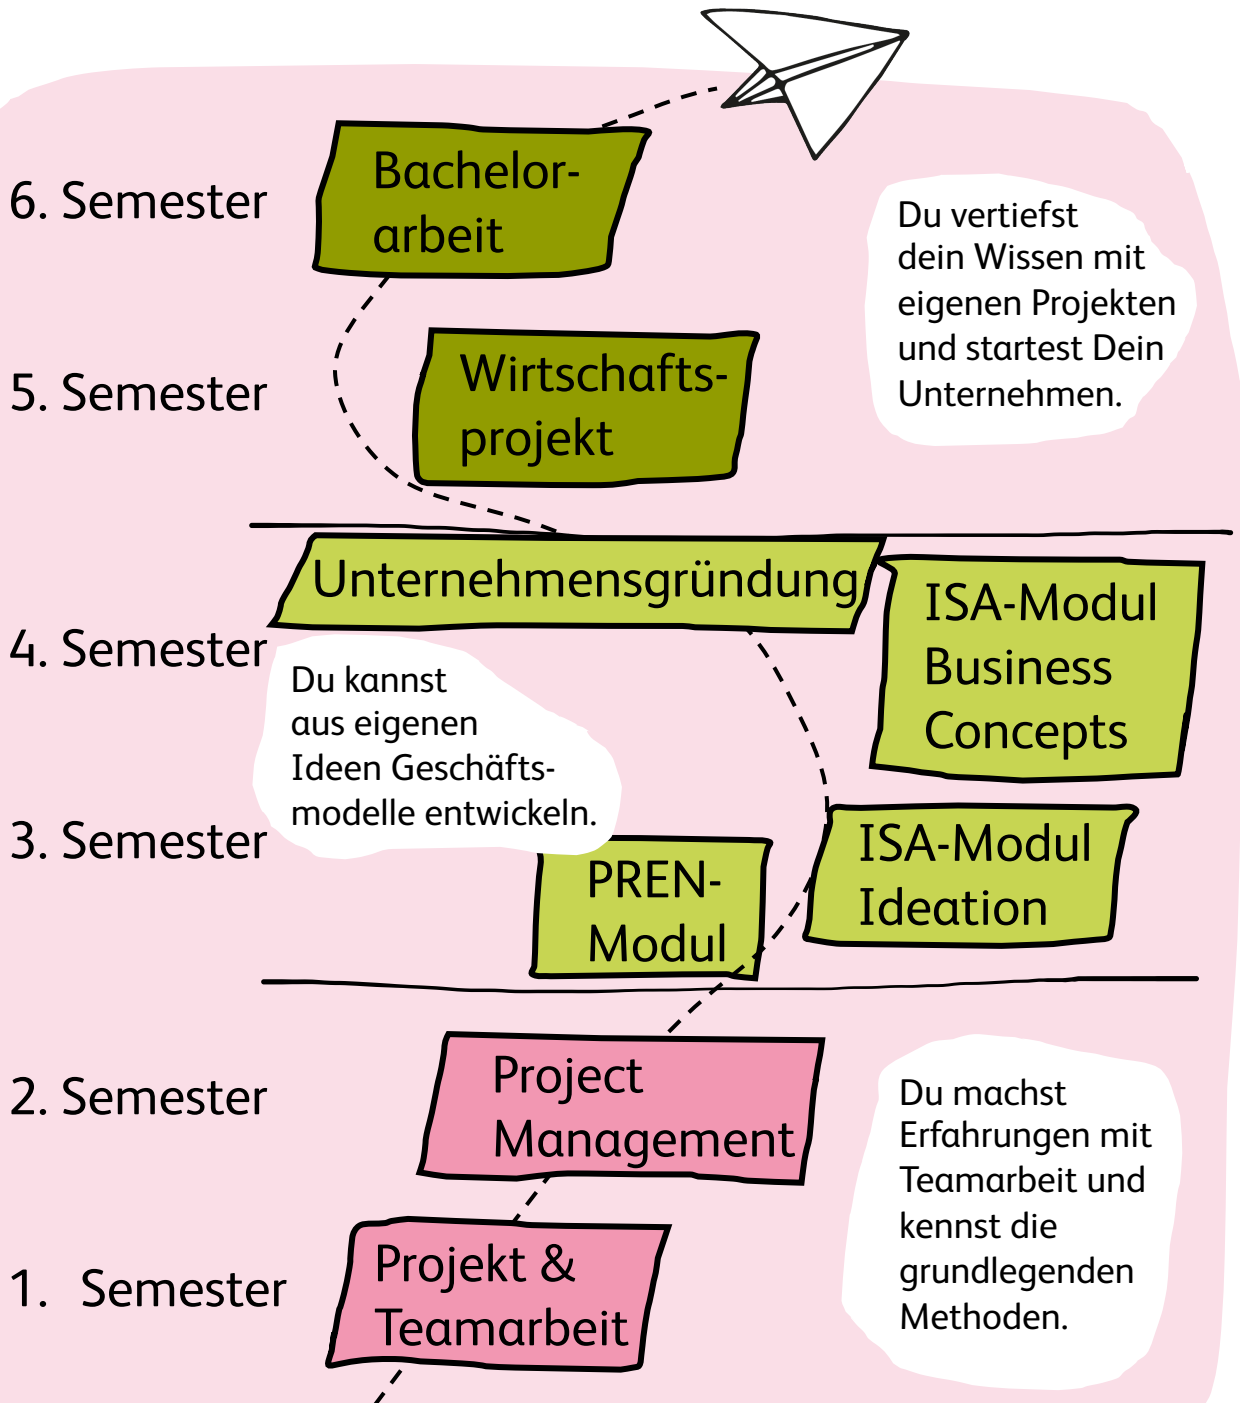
6. Semester

Bachelorarbeit

Du vertiefst dein Wissen mit eigenen Projekten und startest Dein Unternehmen.

5. Semester

Wirtschaftsprojekt

Unternehmensgründung

ISA-Modul Business Concepts

4. Semester

Du kannst aus eigenen Ideen Geschäftsmodelle entwickeln.

3. Semester

ISA-Modul Ideation

PREN-Modul

2. Semester

Project Management

Du machst Erfahrungen mit Teamarbeit und kennst die grundlegenden Methoden.

1. Semester

Projekt & Teamarbeit